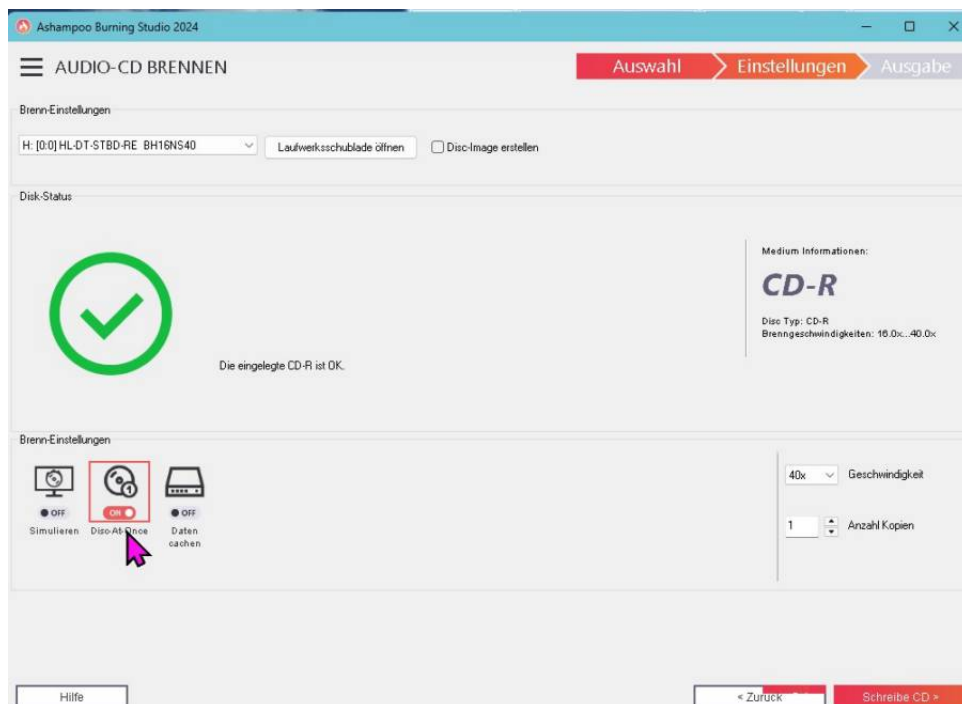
Ashampoo Burning Studio 2024

AUDIO-CD BRENNEN

Auswahl Einstellungen Ausgabe

Brenn-Einstellungen

H: [0:0] HL-DT-STBD-RE BH16NS40

Laufwerksschublade öffnen

Disc-Image erstellen

Disk-Status

Medium Informationen:

CD-R

Disc Typ: CD-R
Brenngeschwindigkeiten: 16.0x...40.0x

Die eingelegte CD-R ist OK.

Brenn-Einstellungen

OFF
Simulieren

ON
Disc-At-Once

OFF
Daten cachen

40x Geschwindigkeit

1 Anzahl Kopien

Hilfe

< Zurück

Schreibe CD >